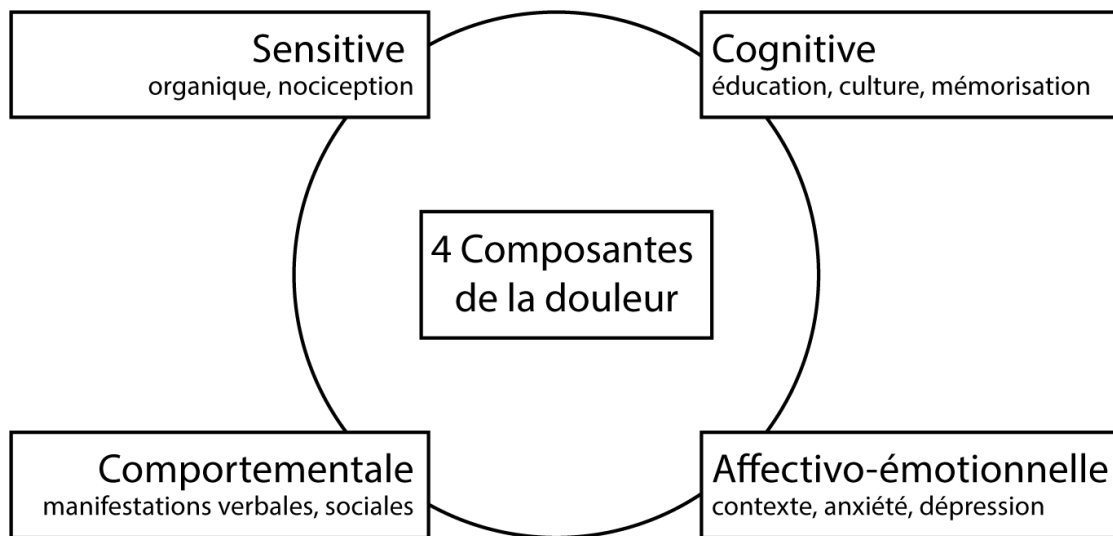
Sensitive
organique, nociception

Cognitive
éducation, culture, mémorisation

4 Composantes de la douleur

Comportementale
manifestations verbales, sociales

Affectivo-émotionnelle
contexte, anxiété, dépression